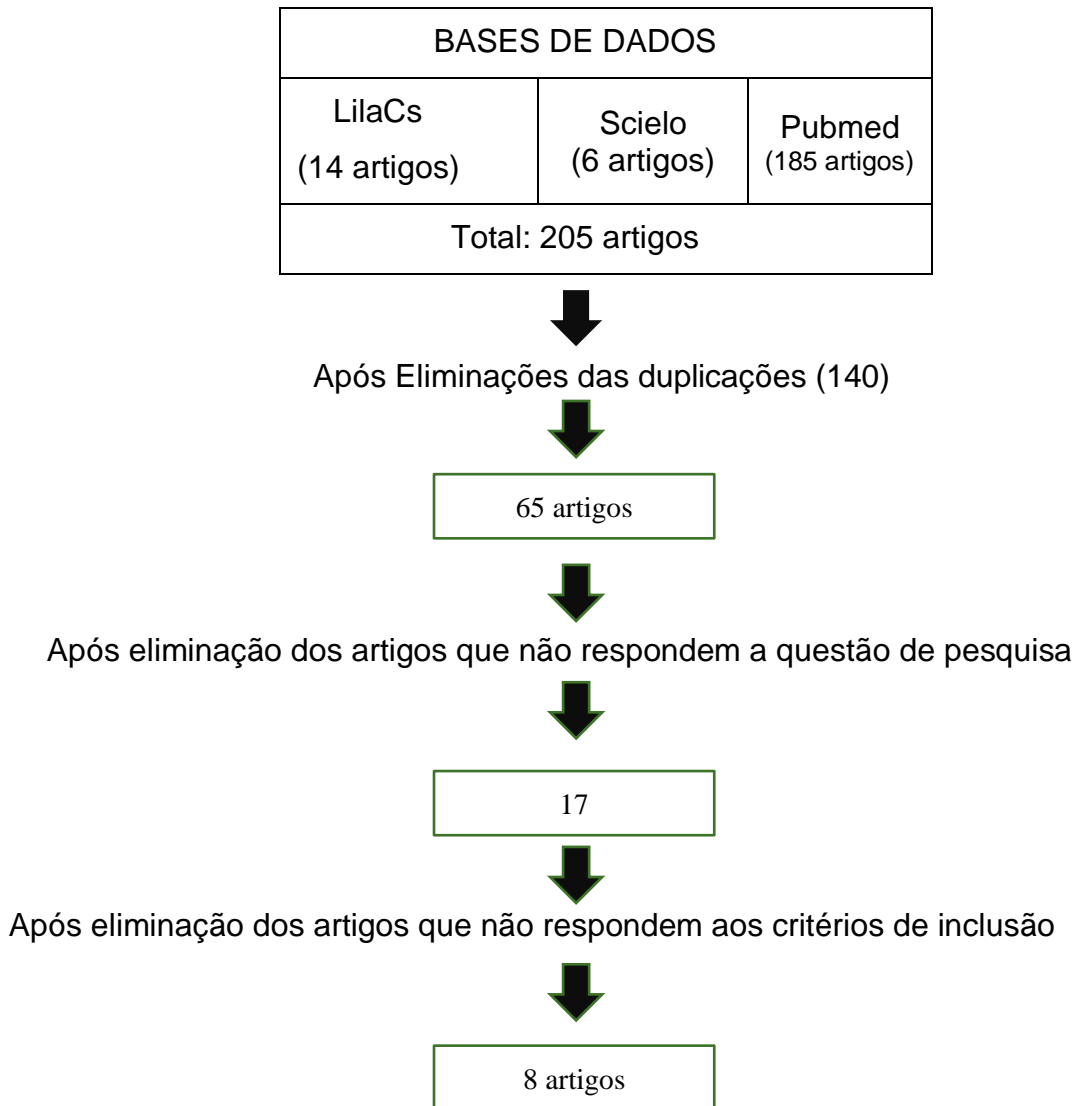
| BASES DE DADOS | | |
|---|---|---|
| LilaCs (14 artigos) | Scielo (6 artigos) | Pubmed (185 artigos) |
| Total: 205 artigos | | |

Após Eliminações das duplicações (140)

65 artigos

Após eliminação dos artigos que não respondem a questão de pesquisa

17

Após eliminação dos artigos que não respondem aos critérios de inclusão

8 artigos